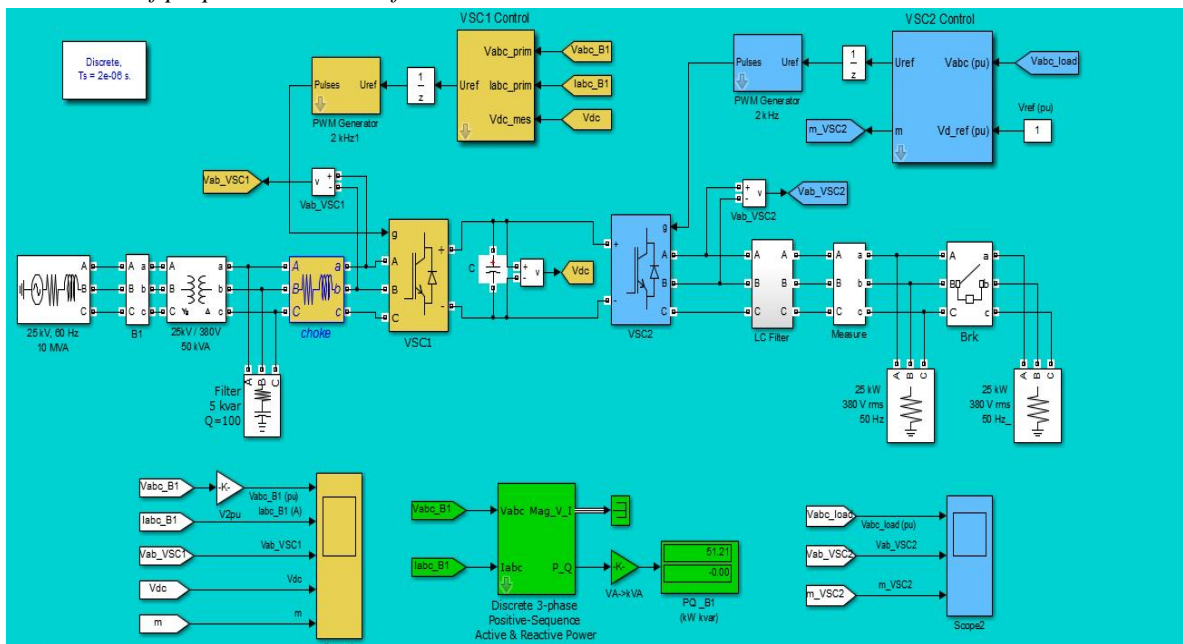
Discrete,
Ts = 2e-06 s.

VSC1 Control

Vabc_prim
Iabc_prim
Vdc_mes
Uref
Vabc_B1
Iabc_B1
Vdc

Pulses
Uref
PWM Generator
2 kHz1

$\frac{1}{z}$

VSC2 Control

Pulses
Uref
PWM Generator
2 kHz

$\frac{1}{z}$

Uref
Vabc (pu)
m
Vd_ref (pu)
Vabc_load
Vref (pu)
1
m_VSC2

Vab_VSC1
Vab_VSC1
Vab_VSC2
Vab_VSC2

25 kV, 60 Hz
10 MVA

B1

25kV / 380V
50 kVA

choke

VSC1

C

Vdc

VSC2

LC Filter

Measure

Brk

Filter
5 kvar
Q=100

25 kW
380 V rms
50 Hz

25 kW
380 V rms
50 Hz_

Vabc_B1
-K-
V2pu
Vabc_B1 (pu)
Iabc_B1 (A)
Iabc_B1
Vab_VSC1
Vab_VSC1
Vdc
Vdc
m
m

Vabc_B1
Vabc
Mag_V_I
Iabc_B1
Iabc
P_Q
-K-
VA->kVA
51.21
-0.00
PQ_B1
(kW kvar)
Discrete 3-phase
Positive-Sequence
Active & Reactive Power

Vabc_load
Vabc_load (pu)
Vab_VSC2
Vab_VSC2
m_VSC2
m_VSC2
Scope2